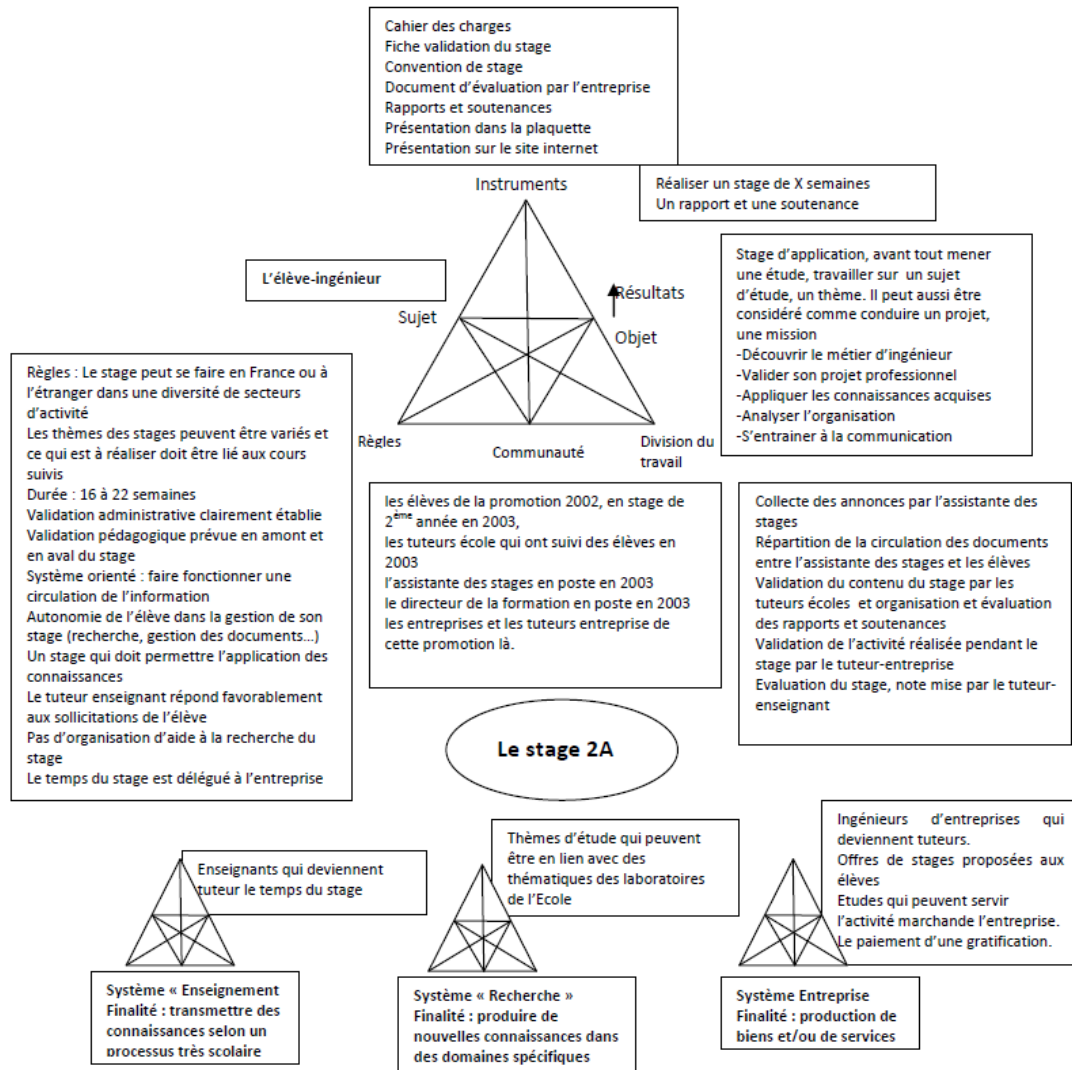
Cahier des charges
Fiche validation du stage
Convention de stage
Document d'évaluation par l'entreprise
Rapports et soutenances
Présentation dans la plaquette
Présentation sur le site internet

Instruments

Réaliser un stage de X semaines
Un rapport et une soutenance

L'élève-ingénieur

Résultats

Sujet

Objet

Stage d'application, avant tout mener une étude, travailler sur un sujet d'étude, un thème. Il peut aussi être considéré comme conduire un projet, une mission
-Découvrir le métier d'ingénieur
-Valider son projet professionnel
-Appliquer les connaissances acquises
-Analyser l'organisation
-S'entrainer à la communication

Règles : Le stage peut se faire en France ou à l'étranger dans une diversité de secteurs d'activité
Les thèmes des stages peuvent être variés et ce qui est à réaliser doit être lié aux cours suivis
Durée : 16 à 22 semaines
Validation administrative clairement établie
Validation pédagogique prévue en amont et en aval du stage
Système orienté : faire fonctionner une circulation de l'information
Autonomie de l'élève dans la gestion de son stage (recherche, gestion des documents…)
Un stage qui doit permettre l'application des connaissances
Le tuteur enseignant répond favorablement aux sollicitations de l'élève
Pas d'organisation d'aide à la recherche du stage
Le temps du stage est délégué à l'entreprise

Règles

Communauté

Division du travail

les élèves de la promotion 2002, en stage de 2$^{ème}$ année en 2003,
les tuteurs école qui ont suivi des élèves en 2003
l'assistante des stages en poste en 2003
le directeur de la formation en poste en 2003
les entreprises et les tuteurs entreprise de cette promotion là.

Collecte des annonces par l'assistante des stages
Répartition de la circulation des documents entre l'assistante des stages et les élèves
Validation du contenu du stage par les tuteurs écoles et organisation et évaluation des rapports et soutenances
Validation de l'activité réalisée pendant le stage par le tuteur-entreprise
Evaluation du stage, note mise par le tuteur-enseignant

Le stage 2A

Enseignants qui deviennent tuteur le temps du stage

Thèmes d'étude qui peuvent être en lien avec des thématiques des laboratoires de l'Ecole

Ingénieurs d'entreprises qui deviennent tuteurs.
Offres de stages proposées aux élèves
Etudes qui peuvent servir l'activité marchande l'entreprise.
Le paiement d'une gratification.

Système « Enseignement
Finalité : transmettre des connaissances selon un processus très scolaire

Système « Recherche »
Finalité : produire de nouvelles connaissances dans des domaines spécifiques

Système Entreprise
Finalité : production de biens et/ou de services